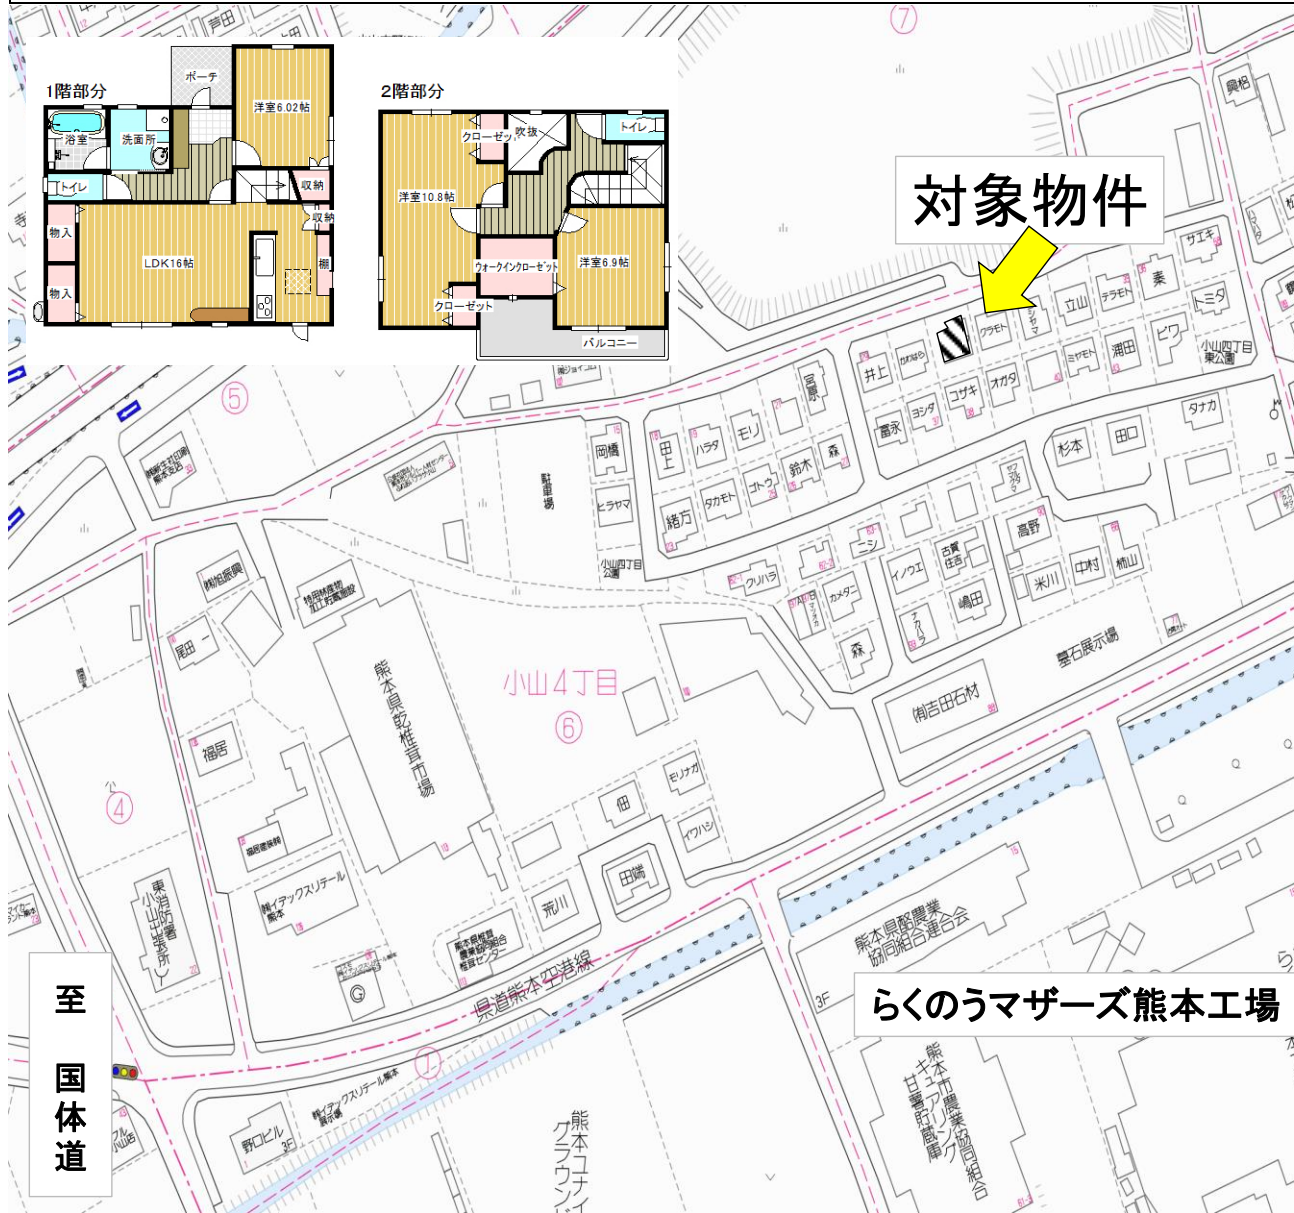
1階部分

ポーチ
洋室6.02帖
浴室
洗面所
トイレ
収納
収納
物入
LDK16帖
棚
物入

2階部分

クローゼット
吹抜
トイレ
洋室10.8帖
ウォークインクローゼット
洋室6.9帖
クローゼット
バルコニー

対象物件

芦田
⑦
鳥栖
サエキ
素
テラモト
立山
トミタ
クラモト
ヤマシ
井上
ミヤモト
濵田
ビワ
小山四丁目東公園
コザキ
オカダ
冨永
ヨシダ
タナカ
杉本
田口
宮原
岡橋
田上
ハラダ
モリ
森
鈴木
ゴトウ
タカモト
緒方
ヒラヤマ
駐車場
小山四丁目公園
ニシ
高野
イノウエ
古賀住吉
クリハラ
カメダ
嶋田
米川
中村
楠山
森
墓石展示場
⑤
小山4丁目
⑥
(有)吉田石材
熊本県乾椎茸市場
尾田
福居
④
東消防署小山出張所
モリナガ
イワハシ
田端
荒川
熊本県乾椎茸農業協同組合椎茸センター
熊本県酪農業協同組合連合会
県道熊本空港線
①
らくのうマザーズ熊本工場
3F
熊本市農業協同組合キュアリング甘藷貯蔵庫
野口ビル
熊本ユナイテッドグラウンド

至
国体道